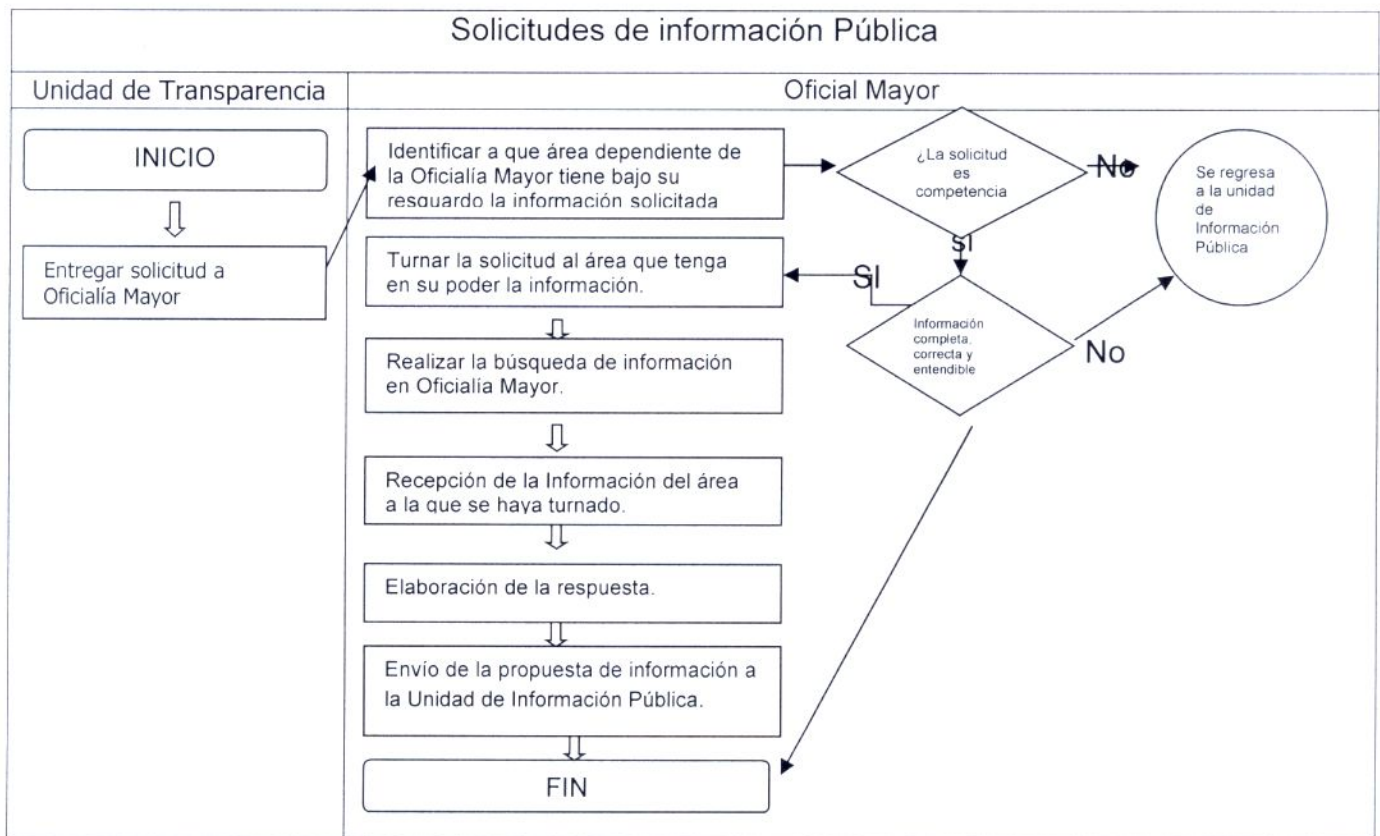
Solicitudes de información Pública

Unidad de Transparencia

Oficial Mayor

INICIO

Entregar solicitud a Oficialía Mayor

Identificar a que área dependiente de la Oficialía Mayor tiene bajo su resguardo la información solicitada

¿La solicitud es competencia

No

Se regresa a la unidad de Información Pública

SI

Turnar la solicitud al área que tenga en su poder la información.

SI

Información completa, correcta y entendible

No

Realizar la búsqueda de información en Oficialía Mayor.

Recepción de la Información del área a la que se haya turnado.

Elaboración de la respuesta.

Envío de la propuesta de información a la Unidad de Información Pública.

FIN